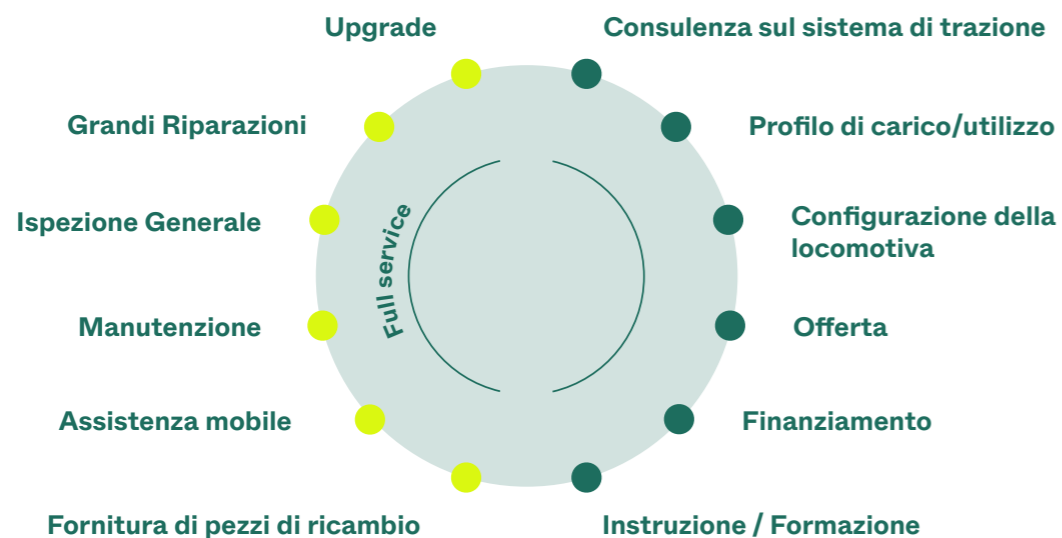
Upgrade

Consulenza sul sistema di trazione

Grandi Riparazioni

Profilo di carico/utilizzo

Ispezione Generale

Configurazione della locomotiva

Full service

Manutenzione

Offerta

Assistenza mobile

Finanziamento

Fornitura di pezzi di ricambio

Instruzione / Formazione